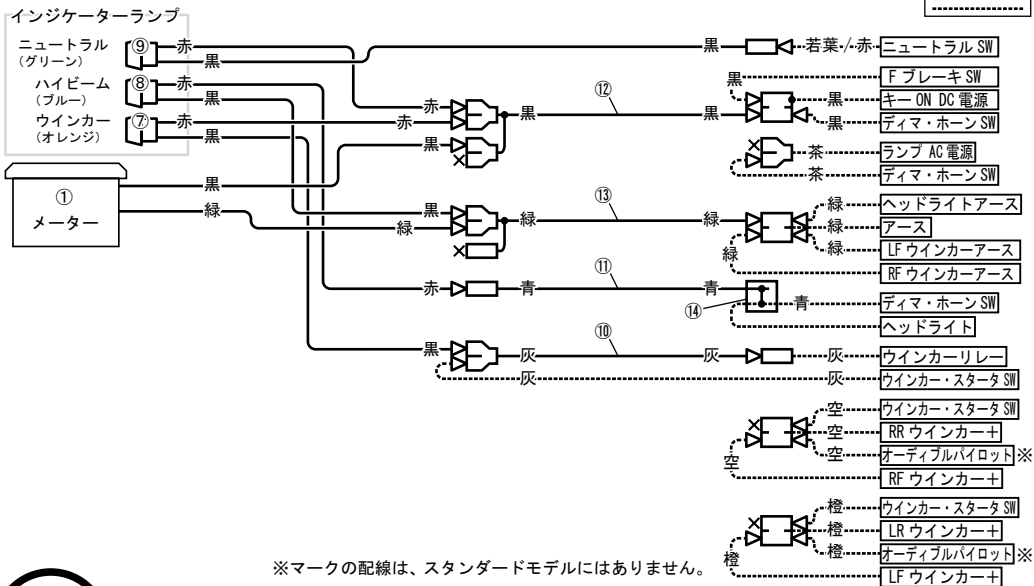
インジケーターランプ
ニュートラル (グリーン) ⑨ 赤 黒
ハイビーム (ブルー) ⑧ 赤 黒
ウインカー (オレンジ) ⑦ 赤 黒

① メーター

黒 若葉/赤 ニュートラル SW
黒 F ブレーキ SW
赤 赤 黒 ⑫ 黒 黒 キー ON DC 電源
黒 ディマ・ホーン SW
黒 茶 ランプ AC 電源
茶 ディマ・ホーン SW
黒 黒 ⑬ 緑 ヘッドライトアース
緑 緑 緑 緑 アース
緑 LF ウインカーアース
緑 RF ウインカーアース
赤 青 ⑪ 青 青 ディマ・ホーン SW
⑭ ヘッドライト
黒 灰 ⑩ 灰 灰 ウインカーリレー
灰 灰 ウインカー・スタータ SW

空 ウインカー・スタータ SW
空 RR ウインカー＋
空 オーディブルパイロット※
空 RF ウインカー＋

橙 ウインカー・スタータ SW
橙 LR ウインカー＋
橙 オーディブルパイロット※
橙 LF ウインカー＋

※マークの配線は、スタンダードモデルにはありません。